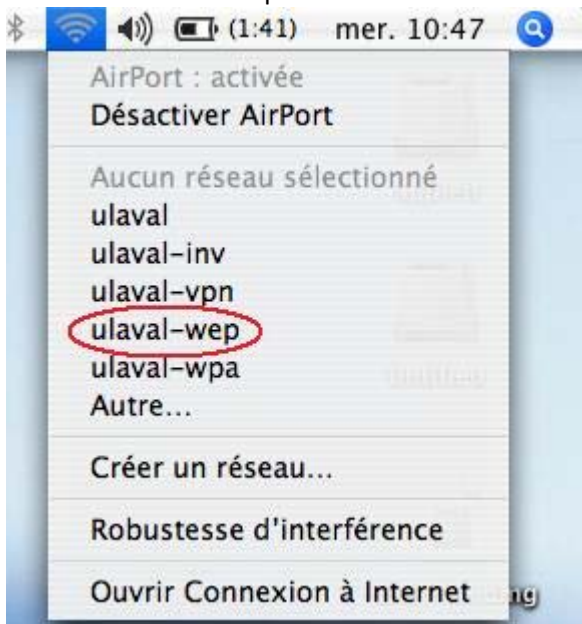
(1:41) mer. 10:47

AirPort : activée
Désactiver AirPort

Aucun réseau sélectionné
ulaval
ulaval-inv
ulaval-vpn
ulaval-wep
ulaval-wpa
Autre...

Créer un réseau...

Robustesse d'interférence

Ouvrir Connexion à Internet